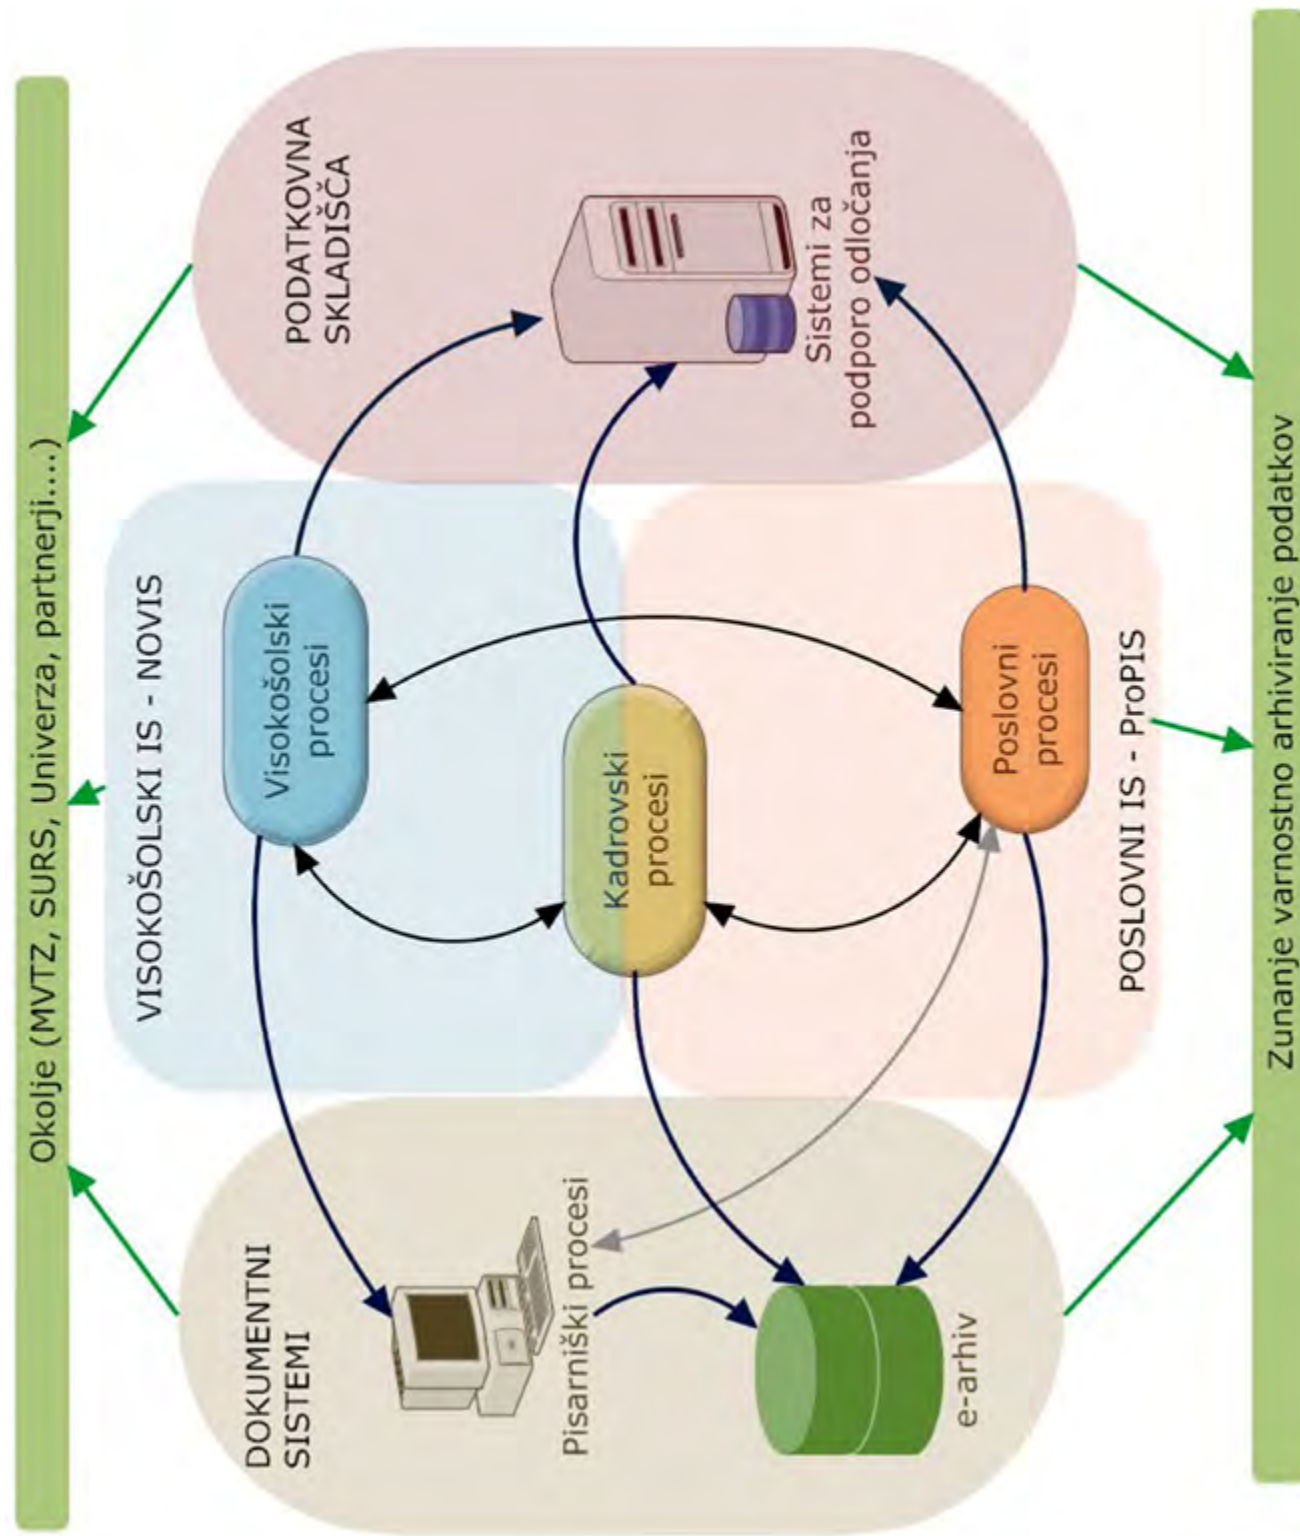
Okolje (MVTZ, SURS, Univerza, partnerji....)

DOKUMENTNI SISTEMI

Pisarniški procesi

e-arhiv

VISOKOŠOLSKI IS - NOVIS

Visokošolski procesi

Kadrovski procesi

POSLOVNI IS - ProPIS

Poslovni procesi

PODATKOVNA SKLADIŠČA

Sistemi za podporo odločanja

Zunanje varnostno arhiviranje podatkov